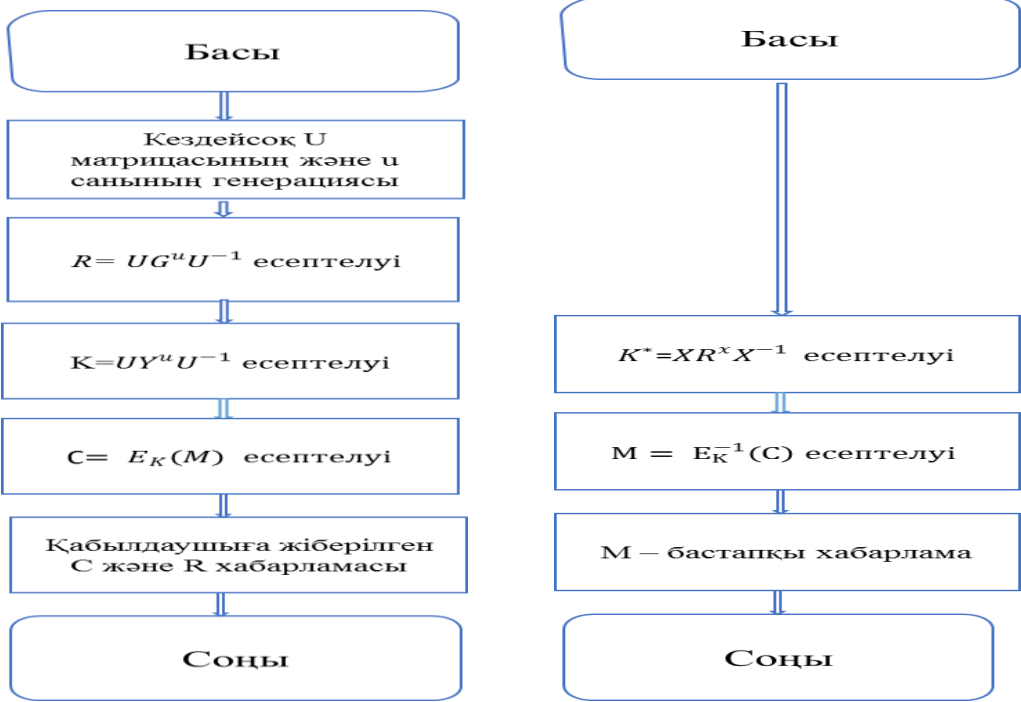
Басы

Кездейсоқ U матрицасының және u санының генерациясы

$R= UG^{u}U^{-1}$ есептелуі

K=$UY^{u}U^{-1}$ есептелуі

C= $E_{K}(M)$ есептелуі

Қабылдаушыға жіберілген C және R хабарламасы

Соңы

Басы

$K^{*}$=$XR^{x}X^{-1}$ есептелуі

M = $E_{K}^{-1}(C)$ есептелуі

M – бастапқы хабарлама

Соңы